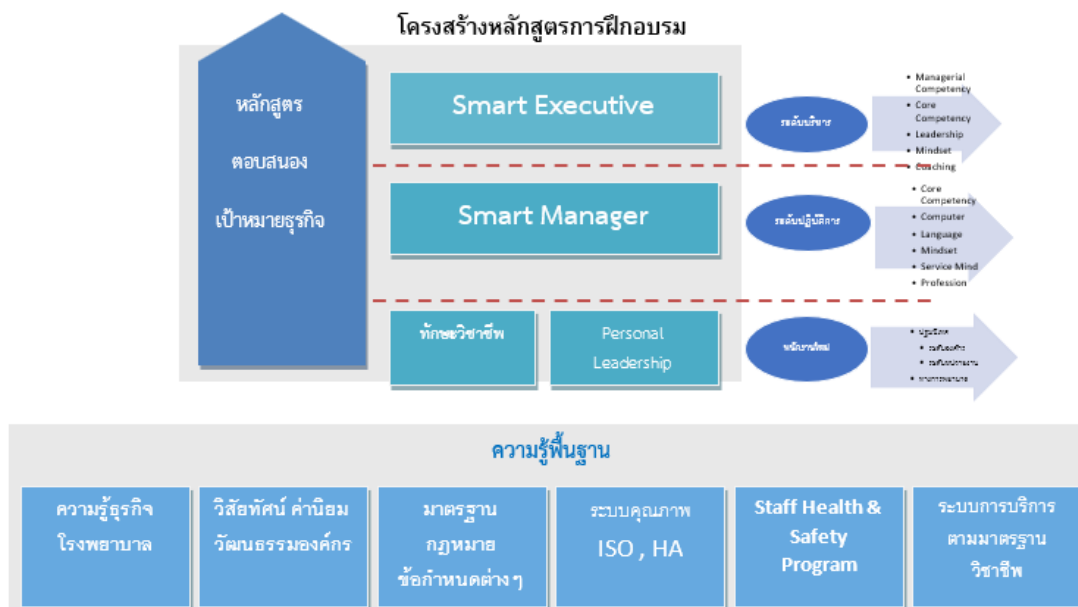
โครงสร้างหลักสูตรการฝึกอบรม

หลักสูตร
ตอบสนอง
เป้าหมายธุรกิจ

Smart Executive

Smart Manager

ทักษะวิชาชีพ

Personal Leadership

ระดับบริหาร

ระดับปฏิบัติการ

พนักงานใหม่

• Managerial Competency
• Core Competency
• Leadership
• Mindset
• Coaching

• Core Competency
• Computer
• Language
• Mindset
• Service Mind
• Profession

• ปฐมนิเทศ
• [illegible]
• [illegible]
• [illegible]

ความรู้พื้นฐาน

ความรู้ธุรกิจ
โรงพยาบาล

วิสัยทัศน์ ค่านิยม
วัฒนธรรมองค์กร

มาตรฐาน
กฎหมาย
ข้อกำหนดต่าง ๆ

ระบบคุณภาพ
ISO , HA

Staff Health & Safety Program

ระบบการบริการ
ตามมาตรฐาน
วิชาชีพ